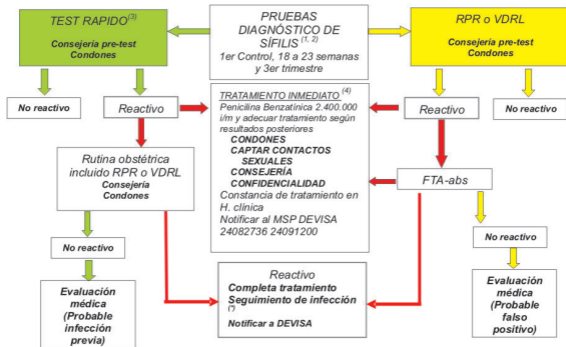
TEST RAPIDO$^{(3)}$
Consejería pre-test
Condones

PRUEBAS DIAGNÓSTICO DE SÍFILIS$^{(1, 2)}$
1er Control, 18 a 23 semanas y 3er trimestre

RPR o VDRL
Consejería pre-test
Condones

No reactivo

Reactivo

TRATAMIENTO INMEDIATO$^{(4)}$
Penicilina Benzatínica 2.400.000 i/m y adecuar tratamiento según resultados posteriores
CONDONES
CAPTAR CONTACTOS SEXUALES
CONSEJERÍA
CONFIDENCIALIDAD
Constancia de tratamiento en H. clínica
Notificar al MSP DEVISA 24082736 24091200

Reactivo

No reactivo

Rutina obstétrica incluido RPR o VDRL
Consejería
Condones

FTA-abs

No reactivo

No reactivo

Evaluación médica
(Probable infección previa)

Reactivo
Completa tratamiento
Seguimiento de infección $^{(5)}$
Notificar a DEVISA

Evaluación médica
(Probable falso positivo)